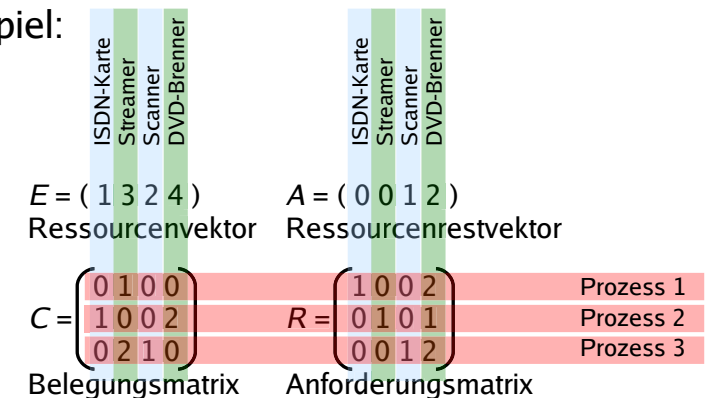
piel:

ISDN-Karte Streamer Scanner DVD-Brenner

ISDN-Karte Streamer Scanner DVD-Brenner

$E = (1\ 3\ 2\ 4)$
Ressourcenvektor

$A = (0\ 0\ 1\ 2)$
Ressourcenrestvektor

$C = \begin{pmatrix} 0 & 1 & 0 & 0 \\ 1 & 0 & 0 & 2 \\ 0 & 2 & 1 & 0 \end{pmatrix}$
Belegungsmatrix

$R = \begin{pmatrix} 1 & 0 & 0 & 2 \\ 0 & 1 & 0 & 1 \\ 0 & 0 & 1 & 2 \end{pmatrix}$
Anforderungsmatrix

Prozess 1
Prozess 2
Prozess 3